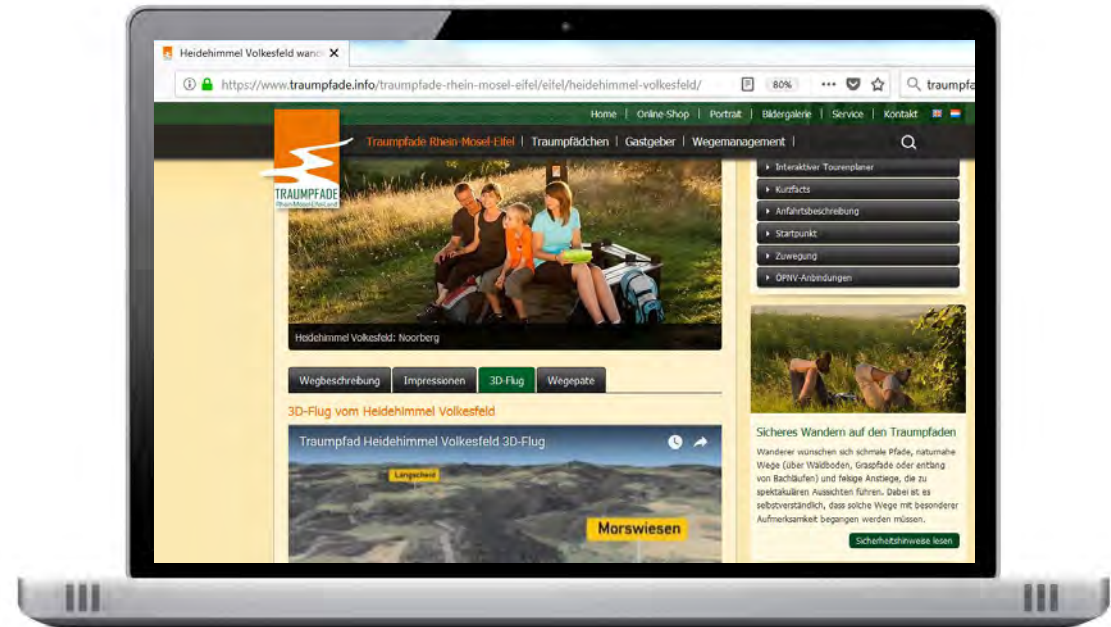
Heidehimmel Volkesfeld wand ×

https://www.traumpfade.info/traumpfade-rhein-mosel-eifel/eifel/heidehimmel-volkesfeld/

80%

traumpfa

Home | Online-Shop | Portrait | Bildergalerie | Service | Kontakt

TRAUMPFADE RheinMoselEifelLand

Traumpfade Rhein-Mosel-Eifel | Traumpfädchen | Gastgeber | Wegemanagement |

Interaktiver Tourenplaner
Kurzfacts
Anfahrtsbeschreibung
Startpunkt
Zuwegung
ÖPNV-Anbindungen

Heidehimmel Volkesfeld: Noorberg

Wegbeschreibung | Impressionen | 3D-Flug | Wegepate

3D-Flug vom Heidehimmel Volkesfeld

Traumpfad Heidehimmel Volkesfeld 3D-Flug

Langscheid

Morswiesen

Sicheres Wandern auf den Traumpfaden

Wanderer wünschen sich schmale Pfade, naturnahe Wege (über Waldboden, Graspfade oder entlang von Bachläufen) und felsige Anstiege, die zu spektakulären Aussichten führen. Dabei ist es selbstverständlich, dass solche Wege mit besonderer Aufmerksamkeit begangen werden müssen.

Sicherheitshinweise lesen